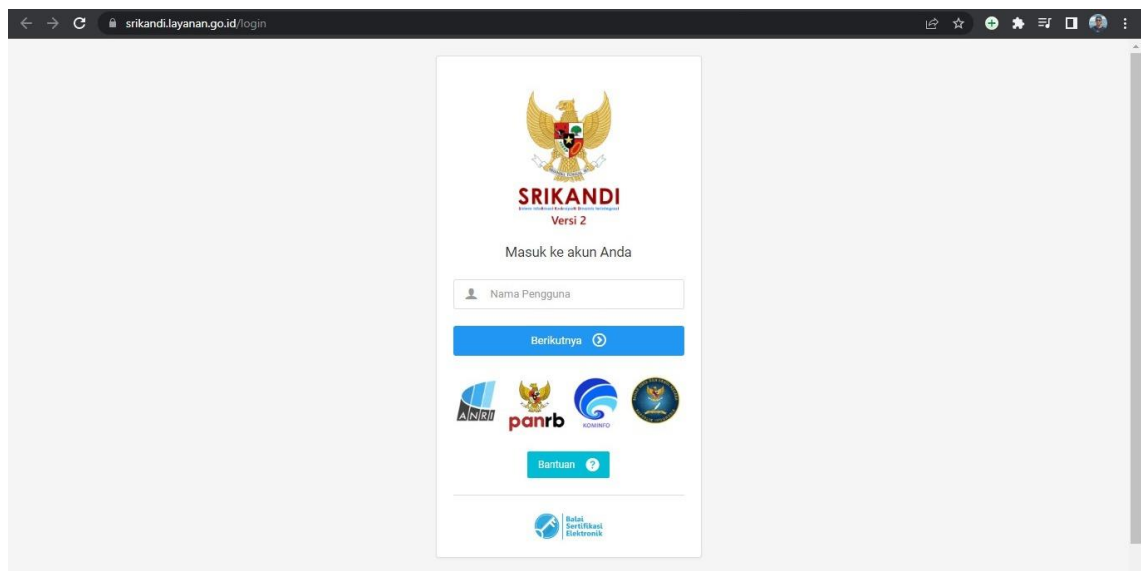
srikandi.layanan.go.id/login

SRIKANDI
Sistem Informasi Kearsipan Dinamis Terintegrasi
Versi 2

Masuk ke akun Anda

Nama Pengguna

Berikutnya

ANRI
panrb
KOMINFO

Bantuan

Balai Sertifikasi Elektronik